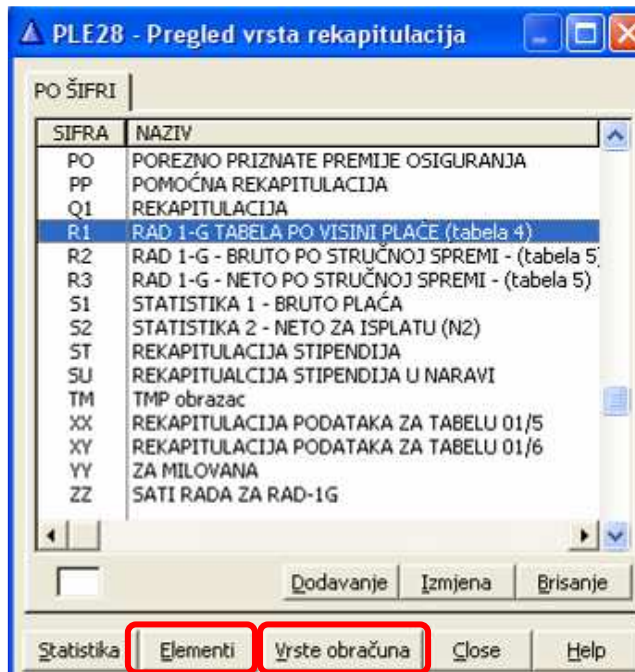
PLE28 - Pregled vrsta rekapitulacija

PO ŠIFRI

| SIFRA | NAZIV |
|---|---|
| PO | POREZNO PRIZNATE PREMIJE OSIGURANJA |
| PP | POMOĆNA REKAPITULACIJA |
| Q1 | REKAPITULACIJA |
| R1 | RAD 1-G TABELA PO VISINI PLAĆE (tabela 4) |
| R2 | RAD 1-G - BRUTO PO STRUČNOJ SPREMI - (tabela 5 |
| R3 | RAD 1-G - NETO PO STRUČNOJ SPREMI - (tabela 5) |
| S1 | STATISTIKA 1 - BRUTO PLAĆA |
| S2 | STATISTIKA 2 - NETO ZA ISPLATU (N2) |
| ST | REKAPITULACIJA STIPENDIJA |
| SU | REKAPITUALCIJA STIPENDIJA U NARAVI |
| TM | TMP obrazac |
| XX | REKAPITULACIJA PODATAKA ZA TABELU 01/5 |
| XY | REKAPITULACIJA PODATAKA ZA TABELU 01/6 |
| YY | ZA MILOVANA |
| ZZ | SATI RADA ZA RAD-1G |

Dodavanje Izmjena Brisanje

Statistika Elementi Vrste obračuna Close Help